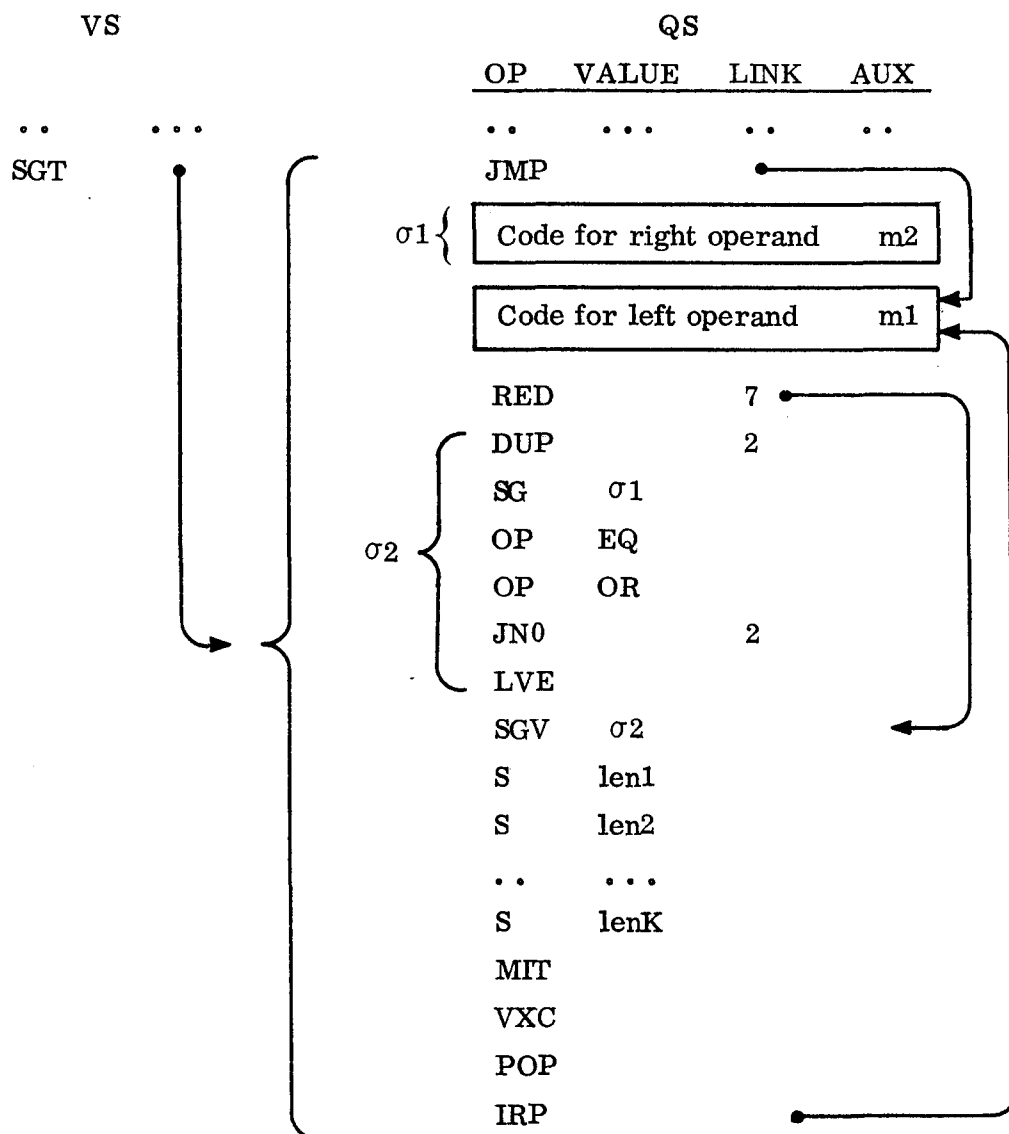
VS

QS

| OP | VALUE | LINK | AUX |
|---|---|---|---|
| .. | ... | .. | .. |
| JMP | | | |

.. ...
SGT

$\sigma1$ Code for right operand m2

Code for left operand m1

| OP | VALUE | LINK | AUX |
|---|---|---|---|
| RED | | 7 | |
| DUP | | 2 | |
| SG | $\sigma1$ | | |
| OP | EQ | | |
| OP | OR | | |
| JN0 | | 2 | |
| LVE | | | |
| SGV | $\sigma2$ | | |
| S | len1 | | |
| S | len2 | | |
| .. | ... | | |
| S | lenK | | |
| MIT | | | |
| VXC | | | |
| POP | | | |
| IRP | | | |

$\sigma2$